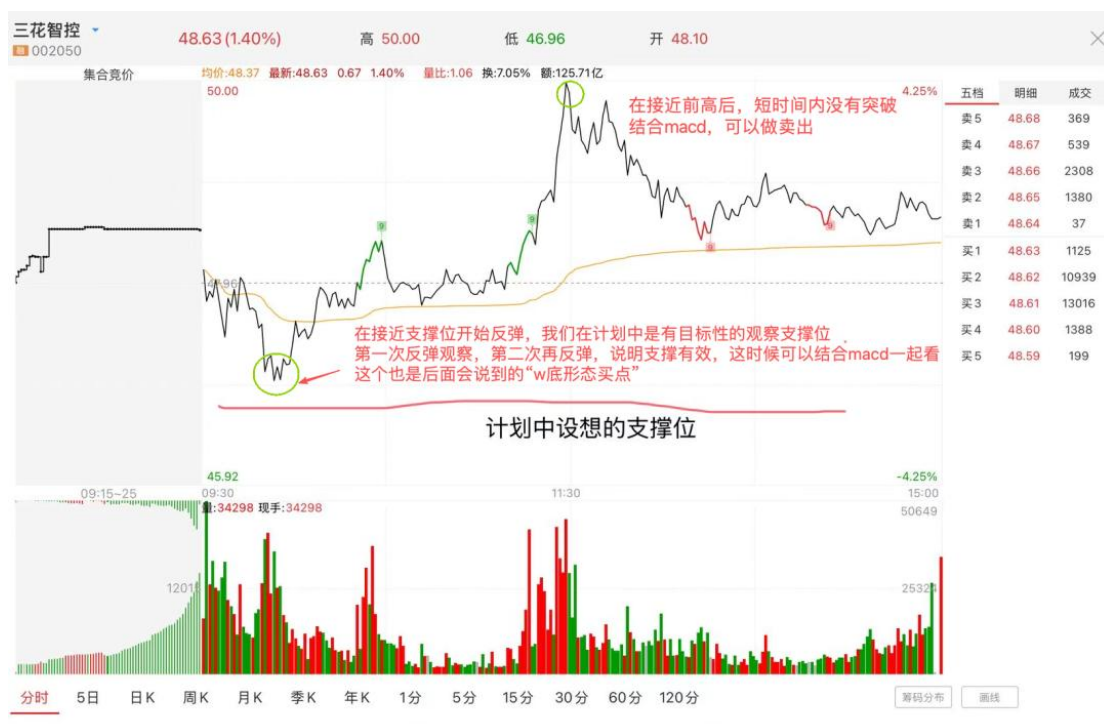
三花智控
002050
48.63 (1.40%) 高 50.00 低 46.96 开 48.10

集合竞价
均价:48.37 最新:48.63 0.67 1.40% 量比:1.06 换:7.05% 额:125.71亿
50.00
4.25%
在接近前高后，短时间内没有突破
结合macd，可以做卖出
48.96
在接近支撑位开始反弹，我们在计划中是有目标性的观察支撑位
第一次反弹观察，第二次再反弹，说明支撑有效，这时候可以结合macd一起看
这个也是后面会说到的"w底形态买点"
计划中设想的支撑位
45.92
-4.25%
09:15~25 09:30 11:30 15:00
量:34298 现手:34298
50649
1201
25325

| 五档 | 明细 | 成交 |
|---|---|---|
| 卖5 | 48.68 | 369 |
| 卖4 | 48.67 | 539 |
| 卖3 | 48.66 | 2308 |
| 卖2 | 48.65 | 1380 |
| 卖1 | 48.64 | 37 |
| 买1 | 48.63 | 1125 |
| 买2 | 48.62 | 10939 |
| 买3 | 48.61 | 13016 |
| 买4 | 48.60 | 1388 |
| 买5 | 48.59 | 199 |

分时 5日 日K 周K 月K 季K 年K 1分 5分 15分 30分 60分 120分 筹码分布 画线